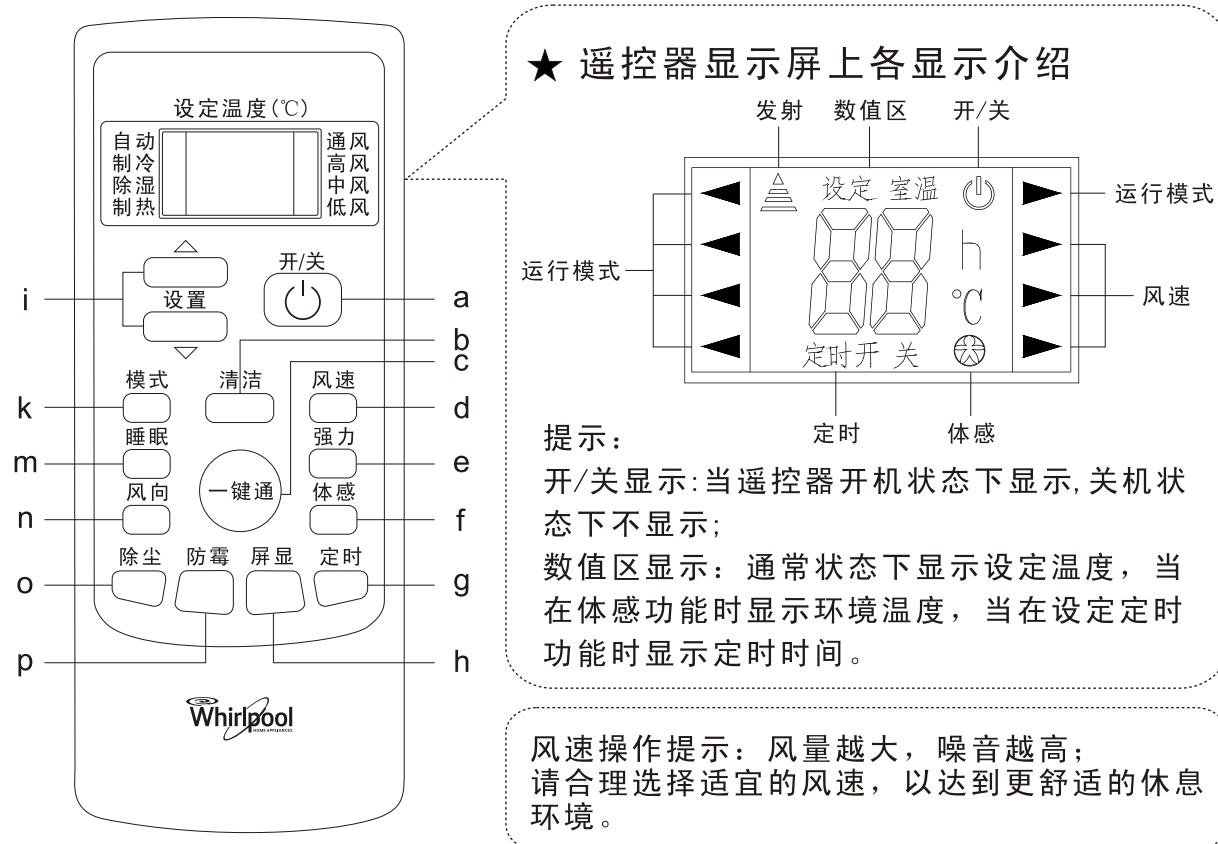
设定温度(℃)
自动
制冷
除湿
制热
通风
高风
中风
低风

i
设置
开/关
a
b
c
模式
清洁
风速
k
d
睡眠
强力
m
一键通
e
风向
体感
n
f
除尘
防霉
屏显
定时
o
g
p
h

Whirlpool
HOME APPLIANCES

★ 遥控器显示屏上各显示介绍

发射
数值区
开/关
设定 室温
运行模式
运行模式
h
℃
风速
定时开 关
定时
体感

提示：
开/关显示:当遥控器开机状态下显示,关机状态下不显示;
数值区显示：通常状态下显示设定温度，当在体感功能时显示环境温度，当在设定定时功能时显示定时时间。

风速操作提示：风量越大，噪音越高；
请合理选择适宜的风速，以达到更舒适的休息环境。